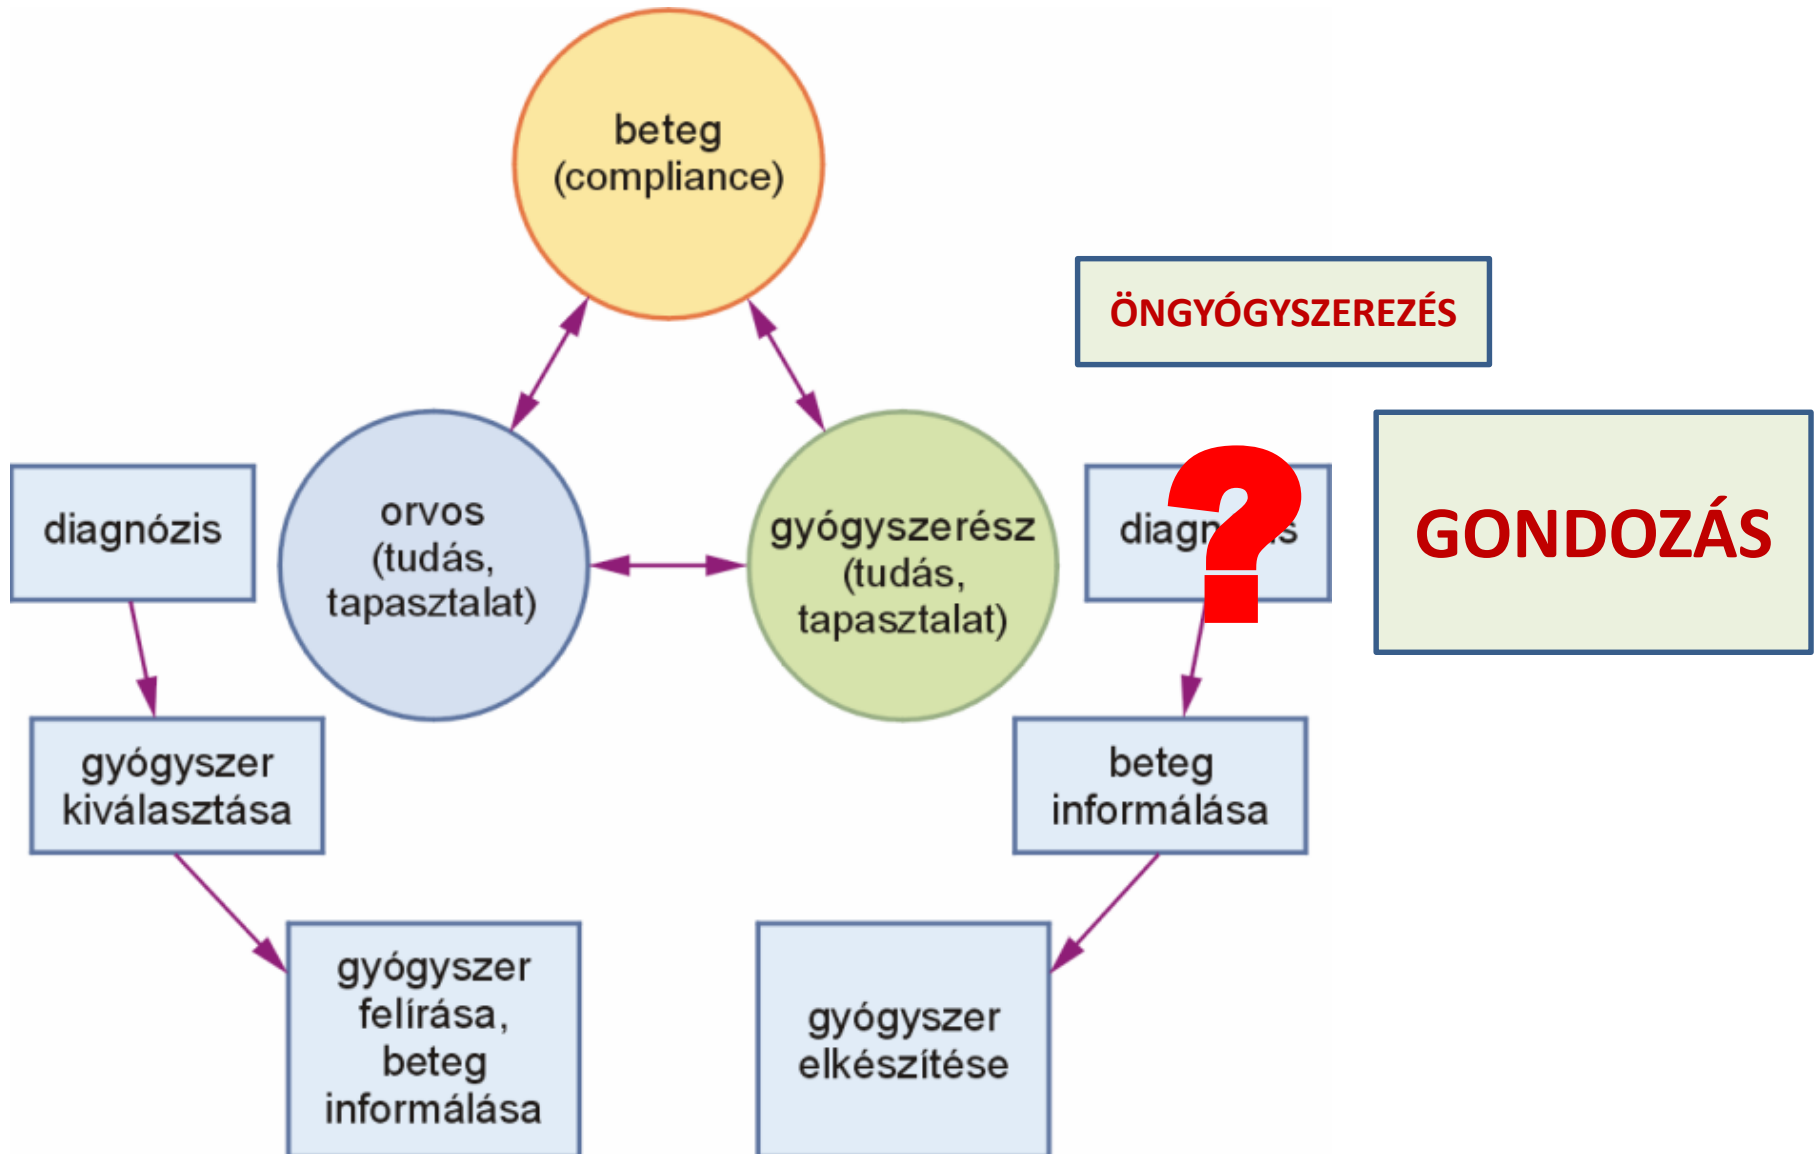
beteg (compliance)

ÖNGYÓGYSZEREZÉS

diagnózis

orvos (tudás, tapasztalat)

gyógyszerész (tudás, tapasztalat)

diagn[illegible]s

?

GONDOZÁS

gyógyszer kiválasztása

beteg informálása

gyógyszer felírása, beteg informálása

gyógyszer elkészítése